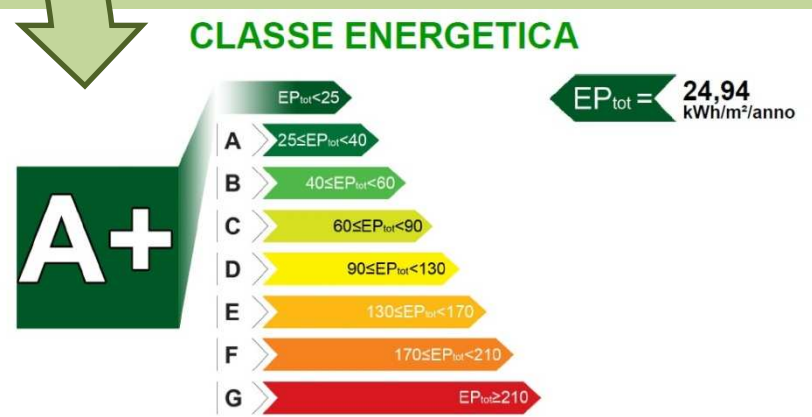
CLASSE ENERGETICA

A+

$EP_{tot}<25$

A $25\leq EP_{tot}<40$

B $40\leq EP_{tot}<60$

C $60\leq EP_{tot}<90$

D $90\leq EP_{tot}<130$

E $130\leq EP_{tot}<170$

F $170\leq EP_{tot}<210$

G $EP_{tot}\geq 210$

$EP_{tot}=$ 24,94 kWh/m²/anno